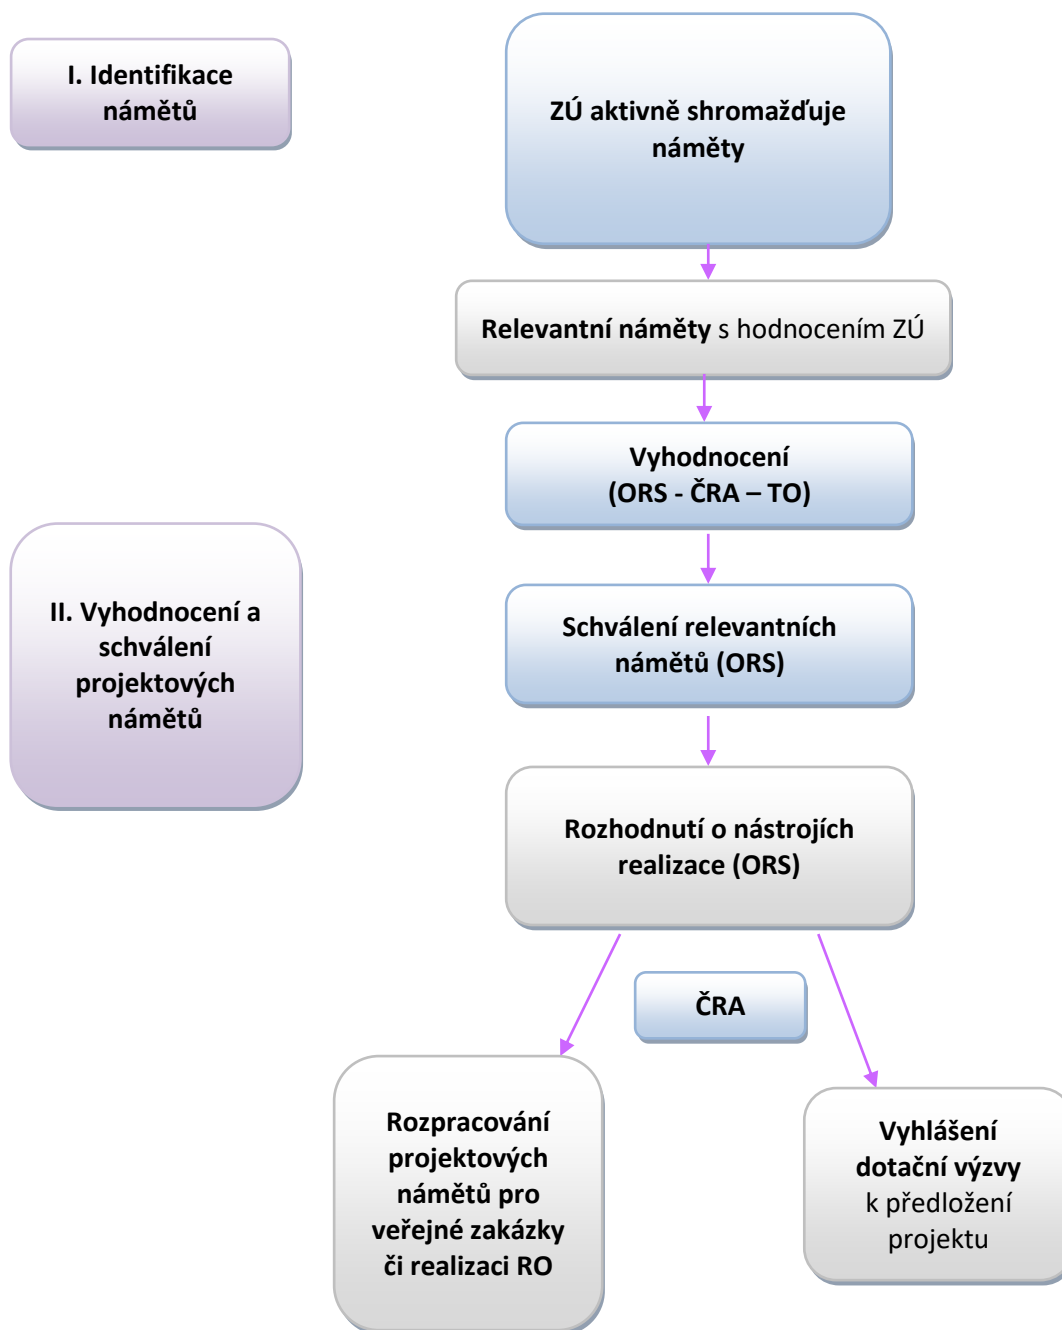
I. Identifikace námětů

ZÚ aktivně shromažďuje náměty

Relevantní náměty s hodnocením ZÚ

Vyhodnocení (ORS - ČRA – TO)

II. Vyhodnocení a schválení projektových námětů

Schválení relevantních námětů (ORS)

Rozhodnutí o nástrojích realizace (ORS)

ČRA

Rozpracování projektových námětů pro veřejné zakázky či realizaci RO

Vyhlášení dotační výzvy k předložení projektu